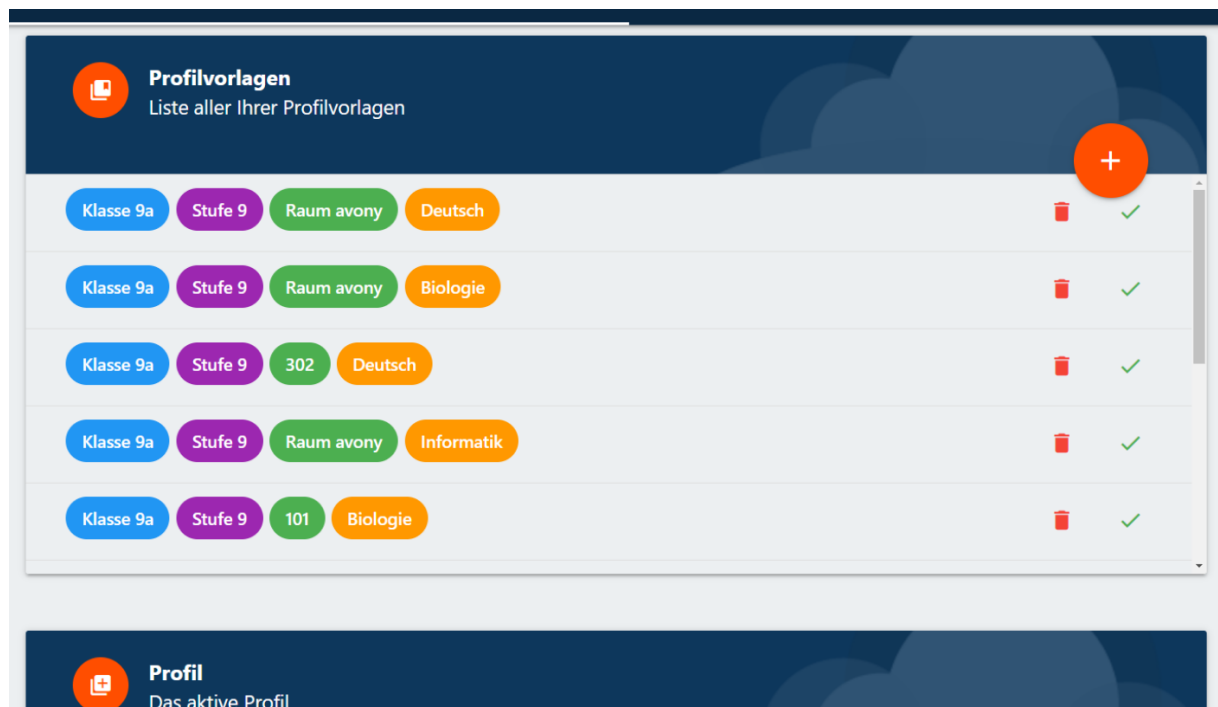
Profilvorlagen
Liste aller Ihrer Profilvorlagen

+

Klasse 9a Stufe 9 Raum avony Deutsch

Klasse 9a Stufe 9 Raum avony Biologie

Klasse 9a Stufe 9 302 Deutsch

Klasse 9a Stufe 9 Raum avony Informatik

Klasse 9a Stufe 9 101 Biologie

Profil
Das aktive Profil